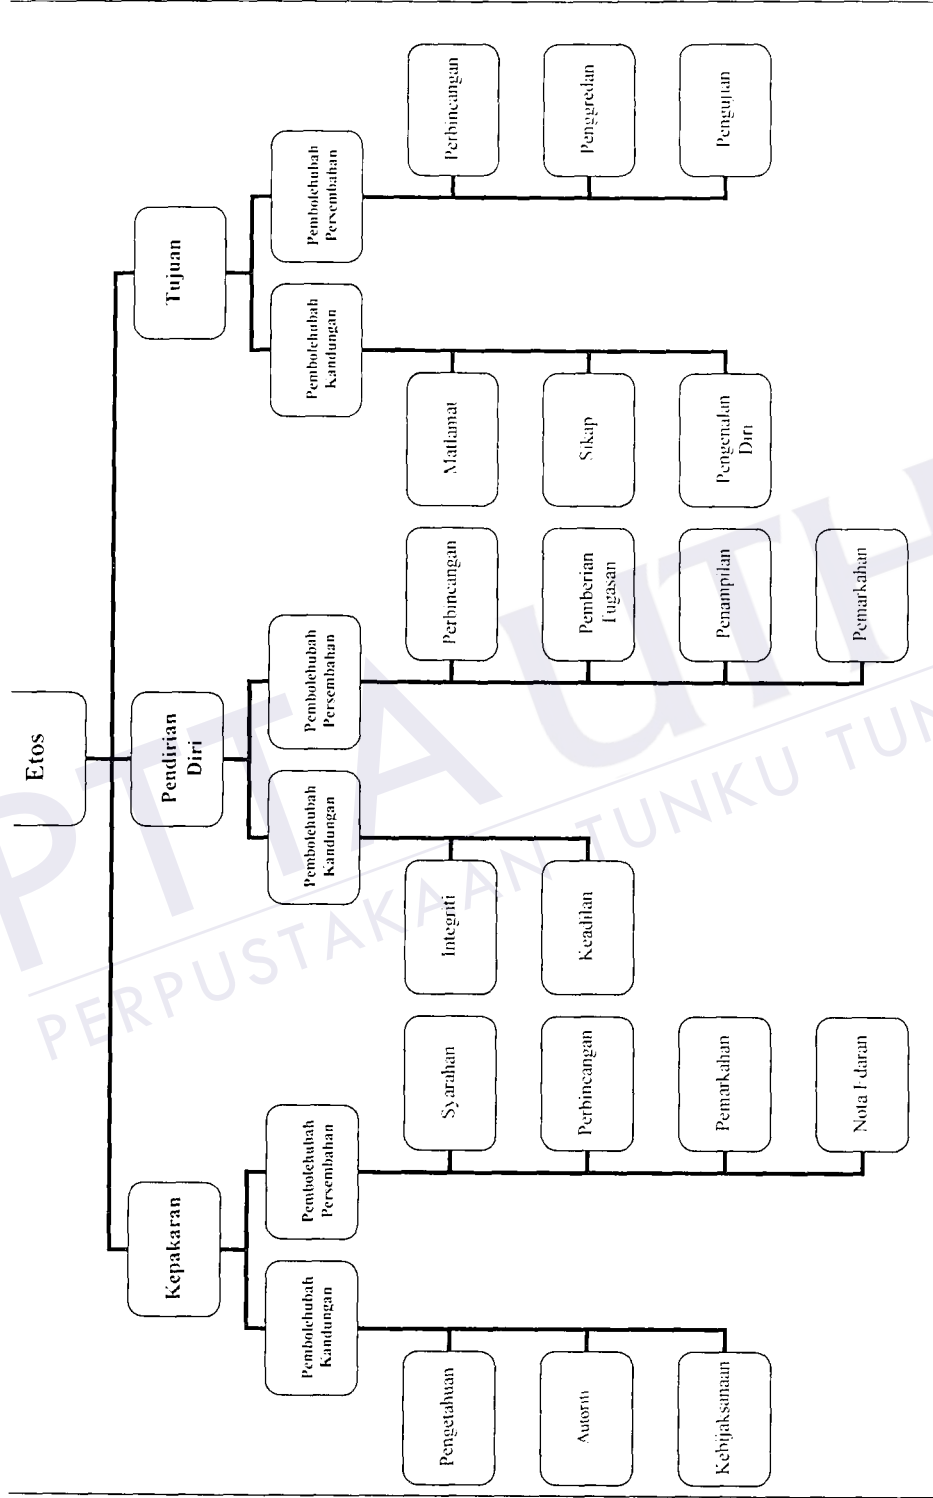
Etos

Tujuan

Pembolehubah Persembahan

Perbincangan

Penggredan

Pengujian

Pembolehubah Kandungan

Matlamat

Sikap

Pengenalan Diri

Pendirian Diri

Pembolehubah Persembahan

Perbincangan

Pemberian Tugasan

Penampilan

Pemarkahan

Pembolehubah Kandungan

Integriti

Keadilan

Kepakaran

Pembolehubah Persembahan

Syarahan

Perbincangan

Pemarkahan

Nota Edaran

Pembolehubah Kandungan

Pengetahuan

Autoriti

Kebijaksanaan

PERPUSTAKAAN TUNKU TUN